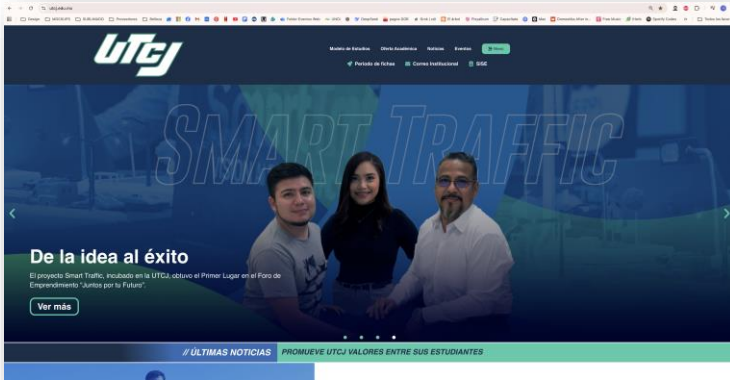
utcj.edu.mx

UTCJ

Modelo de Estudios Oferta Académica Noticias Eventos Menú

Periodo de fichas Correo Institucional SISE

SMART TRAFFIC

De la idea al éxito

El proyecto Smart Traffic, incubado en la UTCJ, obtuvo el Primer Lugar en el Foro de Emprendimiento "Juntos por tu Futuro".

Ver más

// ÚLTIMAS NOTICIAS PROMUEVE UTCJ VALORES ENTRE SUS ESTUDIANTES